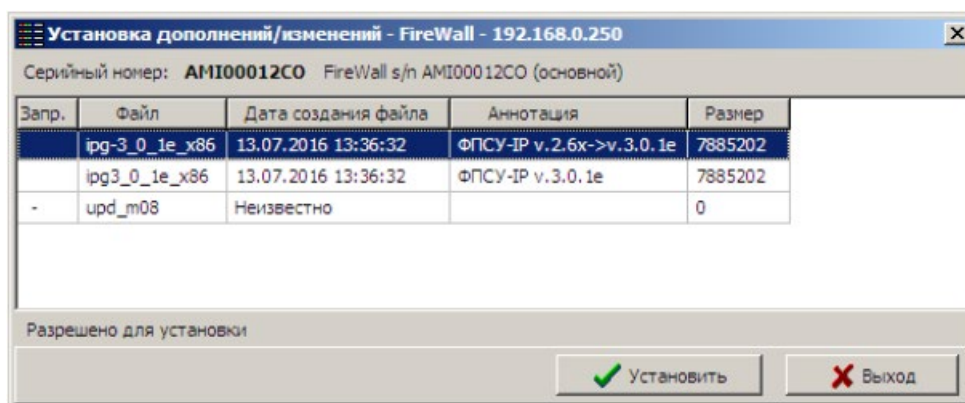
Установка дополнений/изменений - FireWall - 192.168.0.250

Серийный номер: AMI00012CO FireWall s/n AMI00012CO (основной)

| Запр. | Файл | Дата создания файла | Аннотация | Размер |
|---|---|---|---|---|
| | ipg-3_0_1e_x86 | 13.07.2016 13:36:32 | ФПСУ-IP v.2.6x->v.3.0.1e | 7885202 |
| | ipg3_0_1e_x86 | 13.07.2016 13:36:32 | ФПСУ-IP v.3.0.1e | 7885202 |
| - | upd_m08 | Неизвестно | | 0 |

Разрешено для установки

Установить

Выход